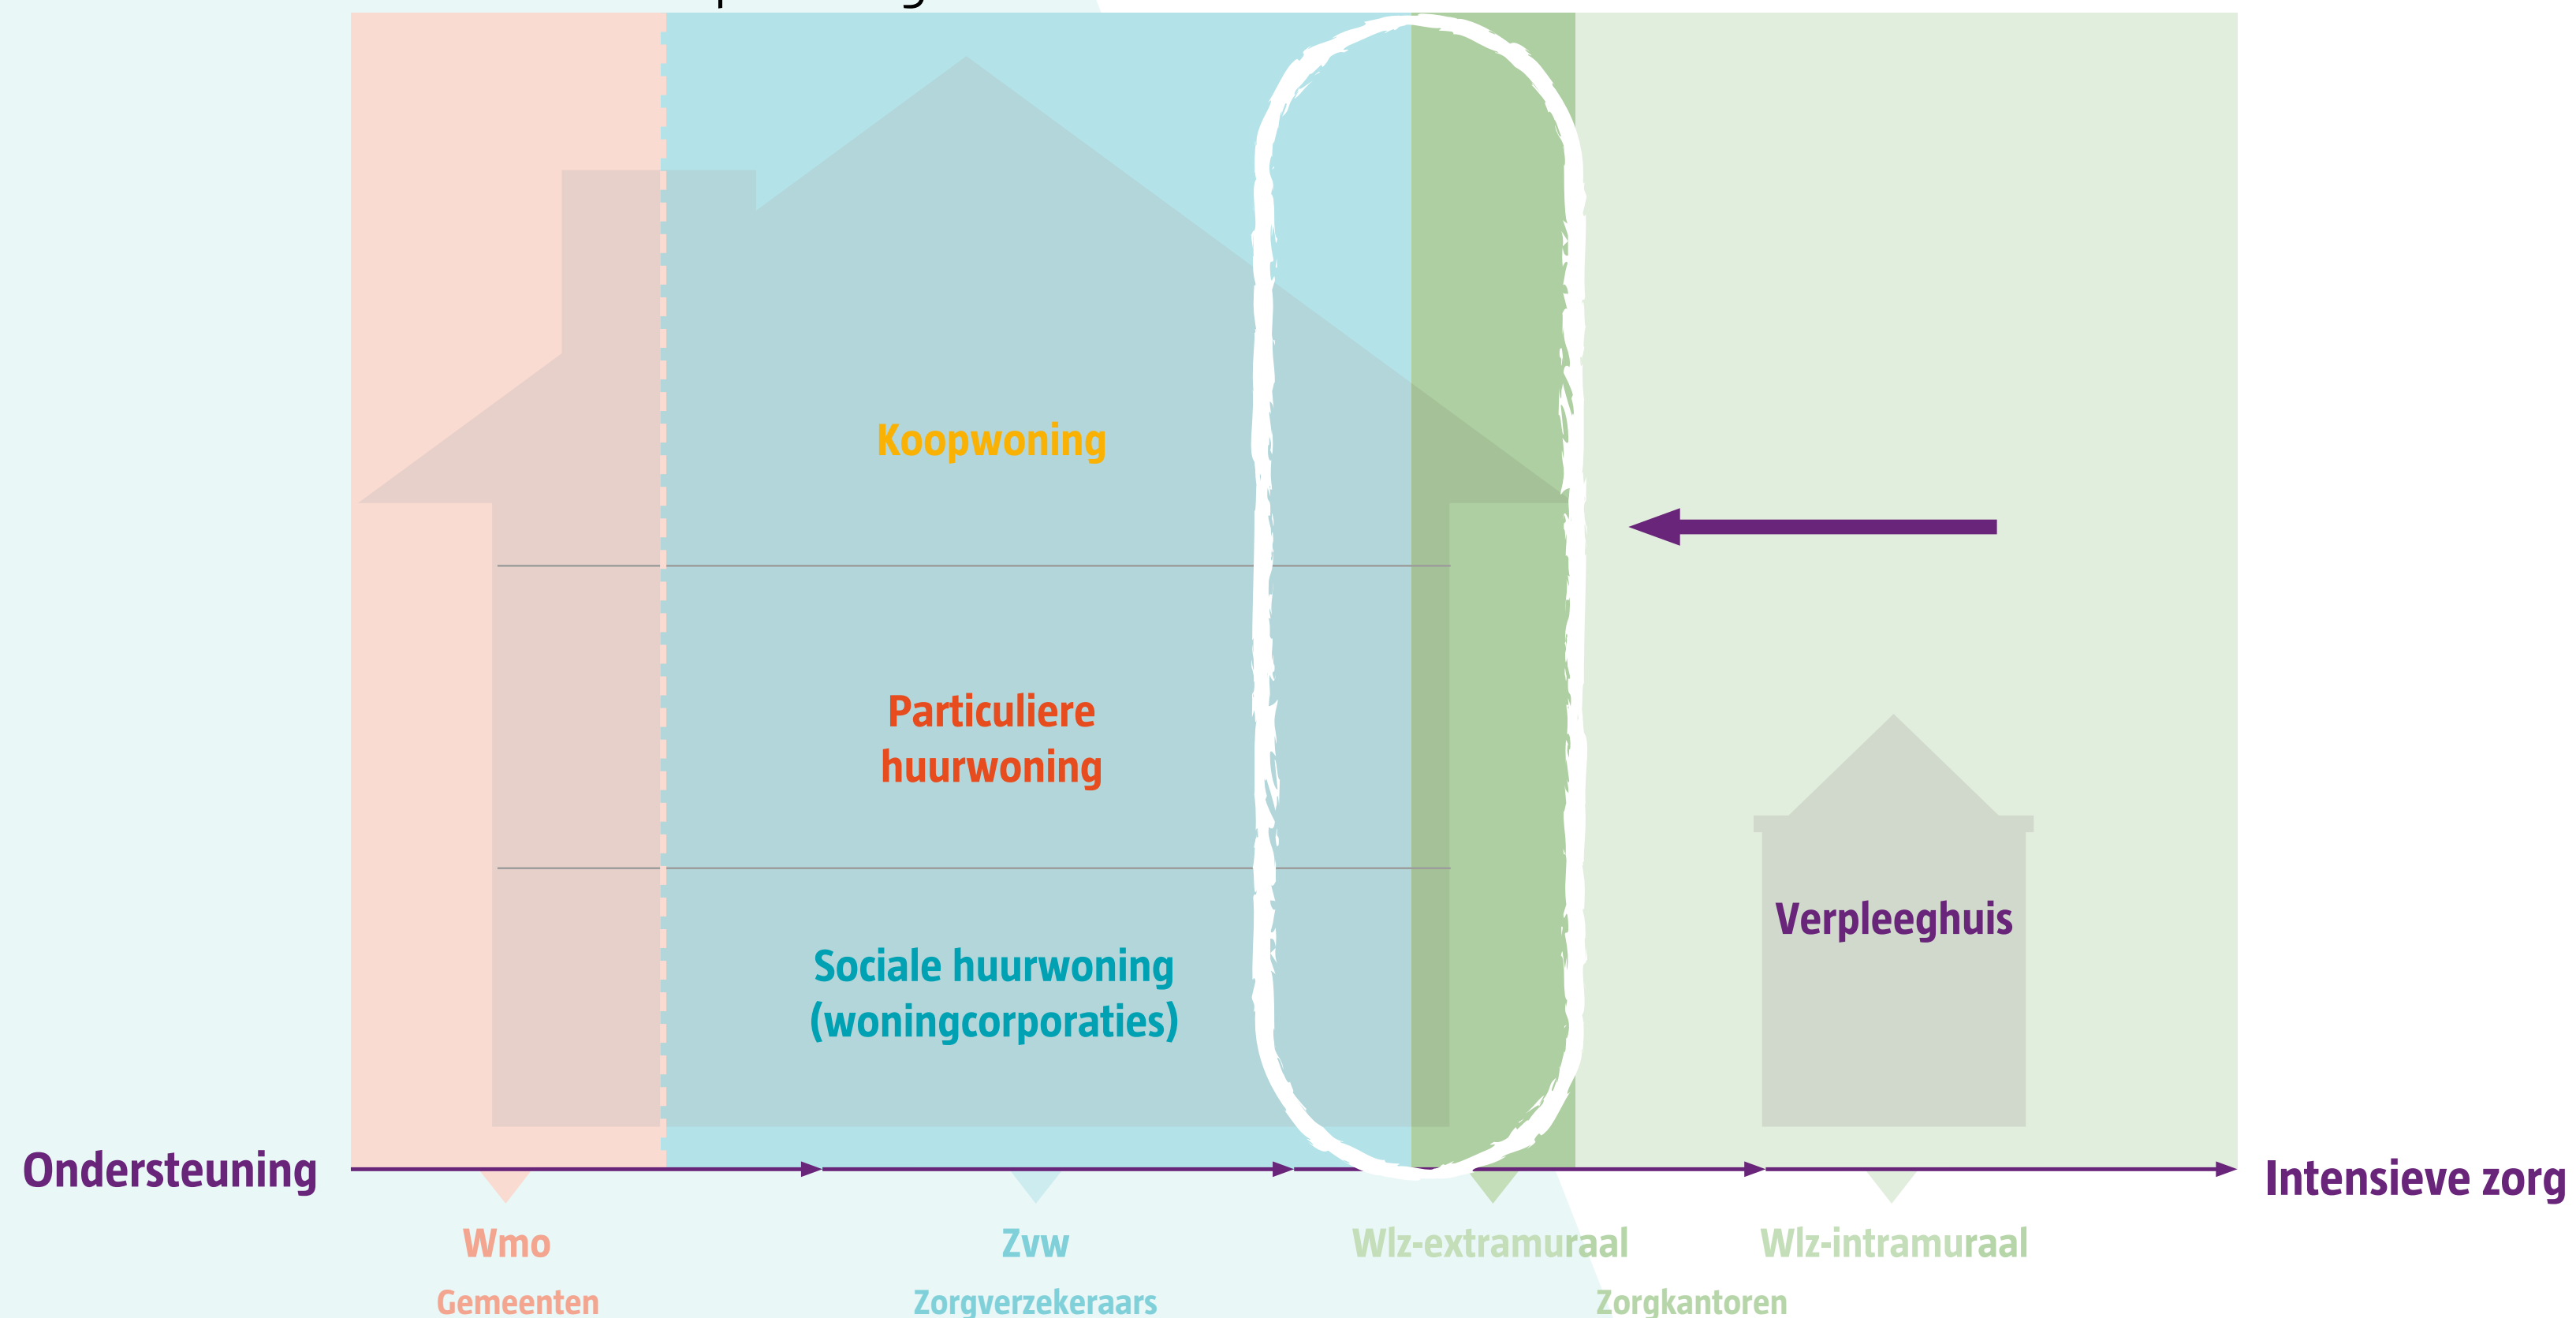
Koopwoning

Particuliere huurwoning

Sociale huurwoning (woningcorporaties)

Verpleeghuis

Ondersteuning

Intensieve zorg

Wmo

Gemeenten

Zvw

Zorgverzekeraars

Wlz-extramuraal

Wlz-intramuraal

Zorgkantoren